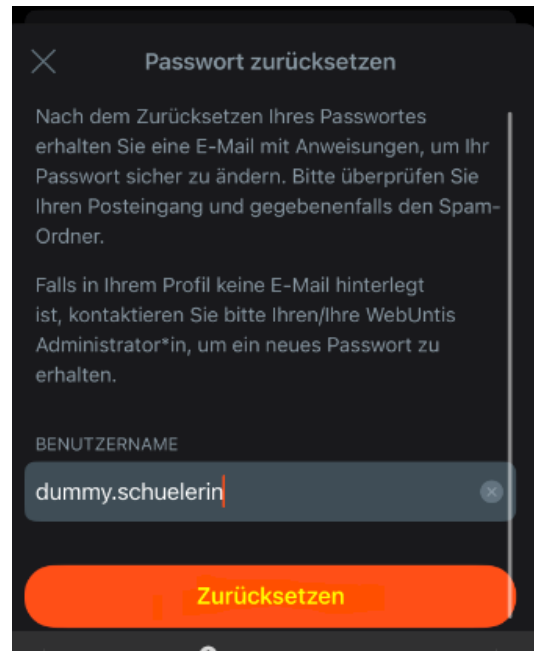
Passwort zurücksetzen

Nach dem Zurücksetzen Ihres Passwortes erhalten Sie eine E-Mail mit Anweisungen, um Ihr Passwort sicher zu ändern. Bitte überprüfen Sie Ihren Posteingang und gegebenenfalls den Spam-Ordner.

Falls in Ihrem Profil keine E-Mail hinterlegt ist, kontaktieren Sie bitte Ihren/Ihre WebUntis Administrator*in, um ein neues Passwort zu erhalten.

BENUTZERNAME

dummy.schuelerin

Zurücksetzen